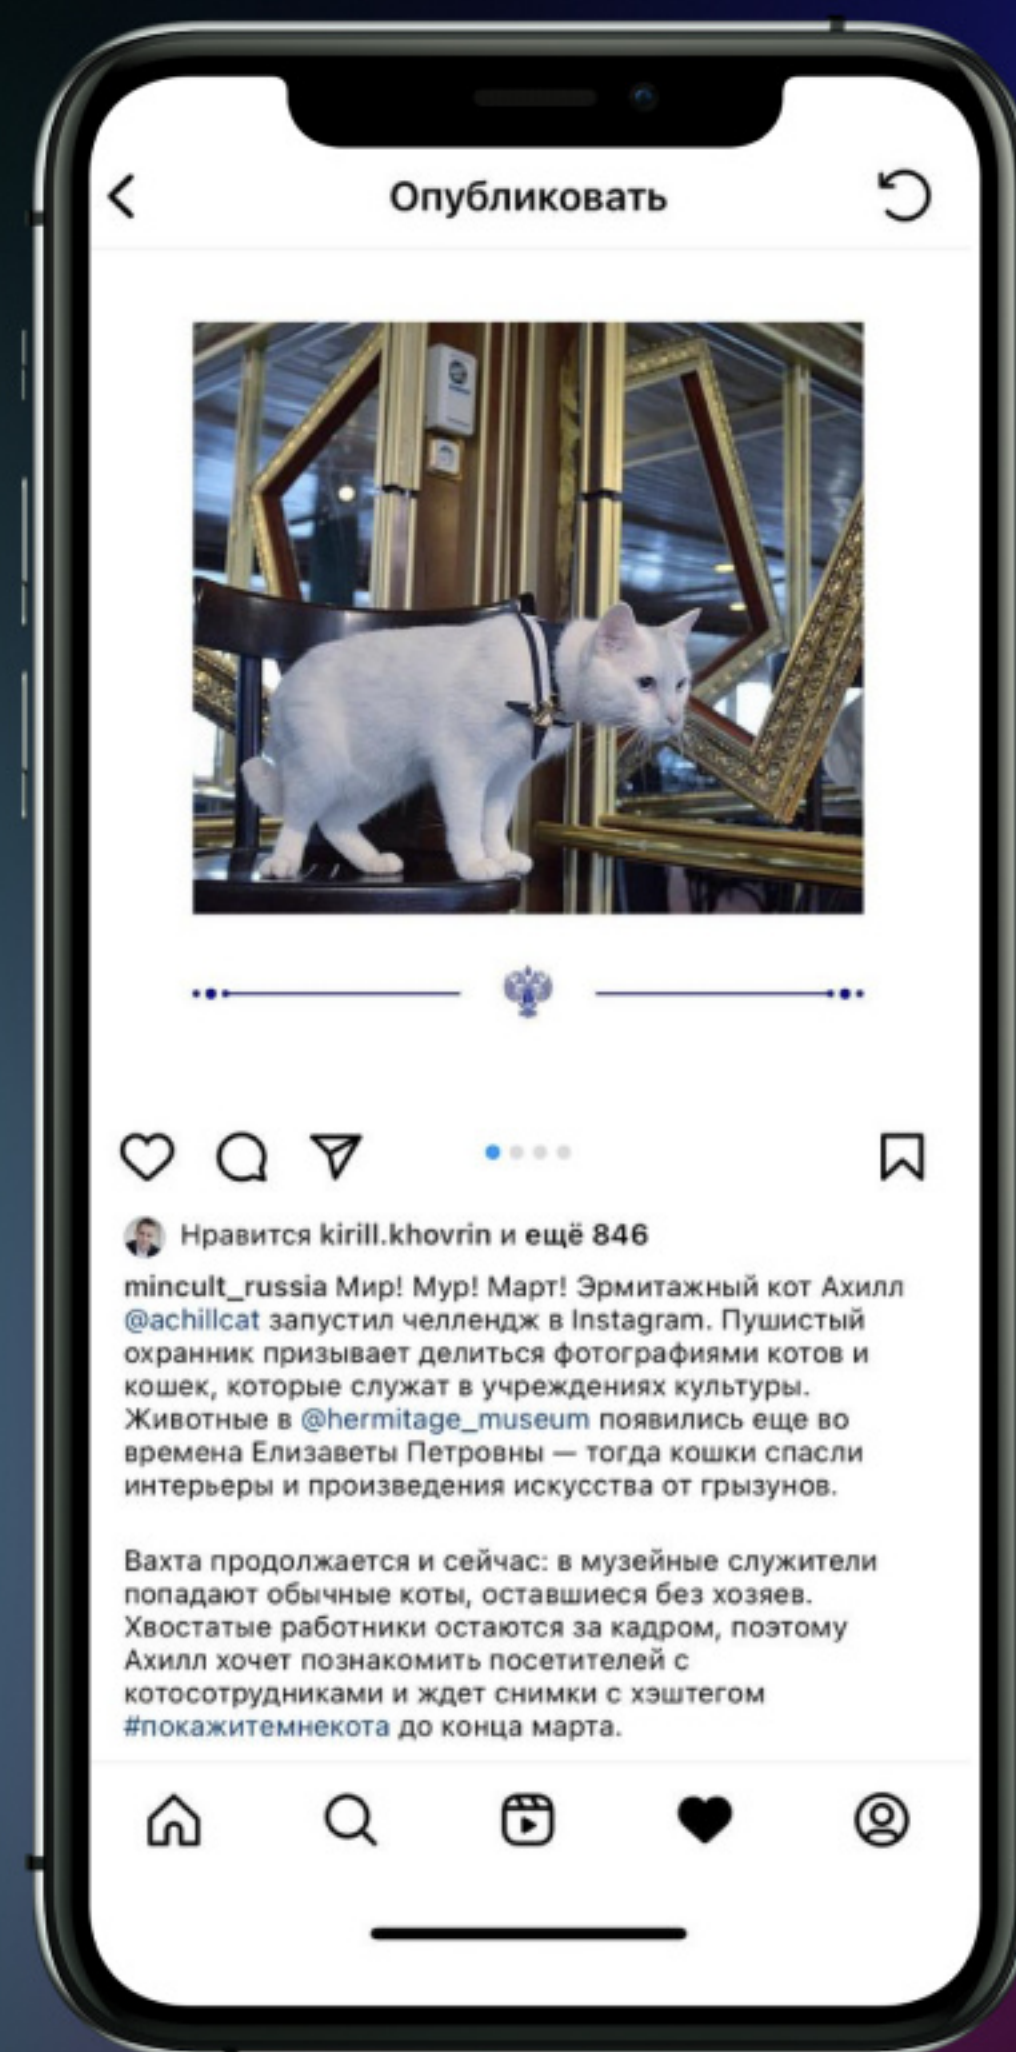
Опубликовать

Нравится kirill.khovrin и ещё 846

mincult_russia Мир! Мур! Март! Эрмитажный кот Ахилл @achillcat запустил челлендж в Instagram. Пушистый охранник призывает делиться фотографиями котов и кошек, которые служат в учреждениях культуры. Животные в @hermitage_museum появились еще во времена Елизаветы Петровны — тогда кошки спасли интерьеры и произведения искусства от грызунов.

Вахта продолжается и сейчас: в музейные служители попадают обычные коты, оставшиеся без хозяев. Хвостатые работники остаются за кадром, поэтому Ахилл хочет познакомить посетителей с котосотрудниками и ждет снимки с хэштегом #покажитемнекота до конца марта.